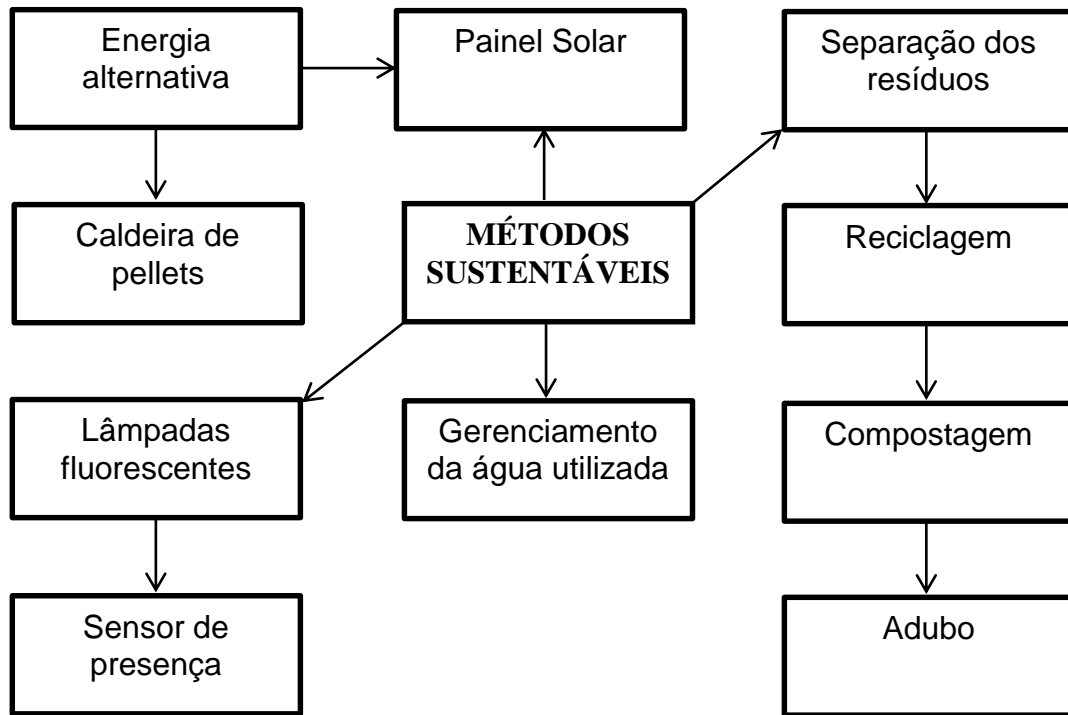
Energia alternativa

Painel Solar

Separação dos resíduos

Caldeira de pellets

MÉTODOS SUSTENTÁVEIS

Reciclagem

Lâmpadas fluorescentes

Gerenciamento da água utilizada

Compostagem

Sensor de presença

Adubo